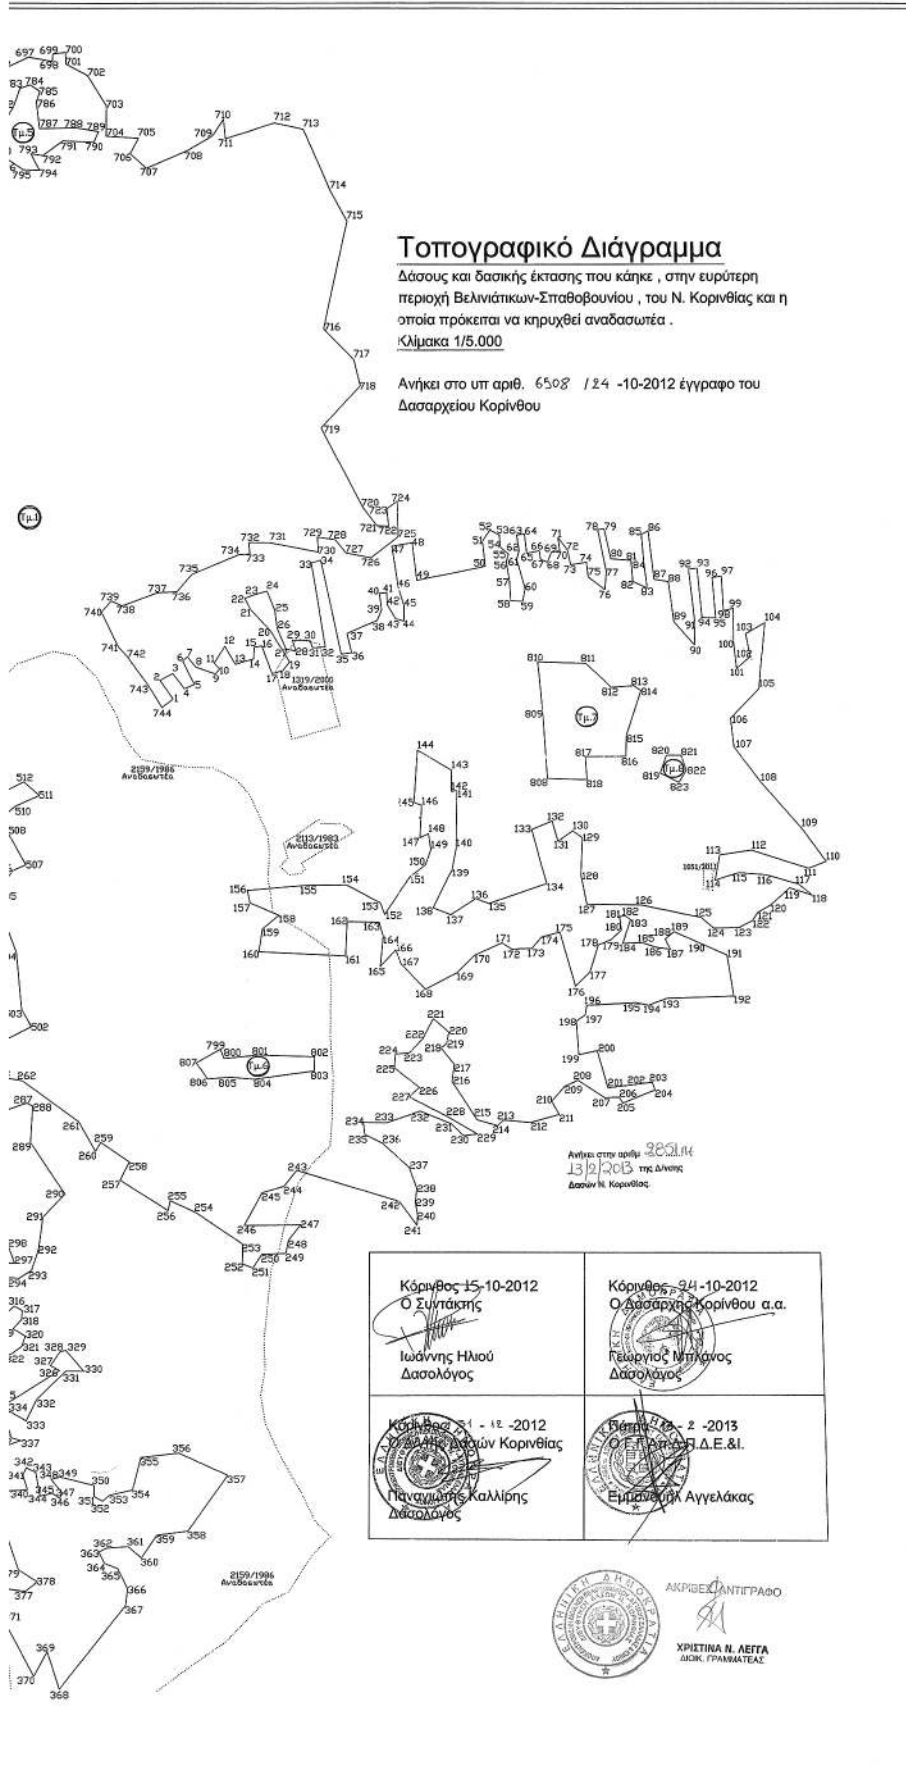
Τοπογραφικό Διάγραμμα
Δάσους και δασικής έκτασης που κάηκε , στην ευρύτερη περιοχή Βελινιάτικων-Σπαθοβουνίου , του Ν. Κορινθίας και η οποία πρόκειται να κηρυχθεί αναδασωτέα .
Κλίμακα 1/5.000

Ανήκει στο υπ αριθ. 6508 /24 -10-2012 έγγραφο του Δασαρχείου Κορίνθου

Τμ.1 Τμ.5 Τμ.6 Τμ.7 Τμ.8

1319/2000 Αναδασωτέο
2159/1986 Αναδασωτέο
2113/1983 Αναδασωτέο
1051/2011
2159/1986 Αναδασωτέο

Ανήκει στην αριθμ. 3851/ΙΙ 13/2/2013 της Δ/νσης Δασών Ν. Κορινθίας.

| Κόρινθος 15-10-2012 Ο Συντάκτης Ιωάννης Ηλιού Δασολόγος | Κόρινθος 24-10-2012 Ο Δασάρχης Κορίνθου α.α. Γεώργιος Μπλάνος Δασολόγος |
|---|---|
| Κόρινθος 31 - 12 -2012 Ο Δ/ντής Δασών Κορινθίας Παναγιώτης Καλλίρης Δασολόγος | Πάτρα 13 - 2 -2013 Ο Γ.Γ. Απ.Δ.Π.Δ.Ε.&Ι. Εμμανουήλ Αγγελάκας |

ΑΚΡΙΒΕΣ ΑΝΤΙΓΡΑΦΟ
ΧΡΙΣΤΙΝΑ Ν. ΛΕΓΓΑ
ΔΙΟΙΚ. ΓΡΑΜΜΑΤΕΑΣ